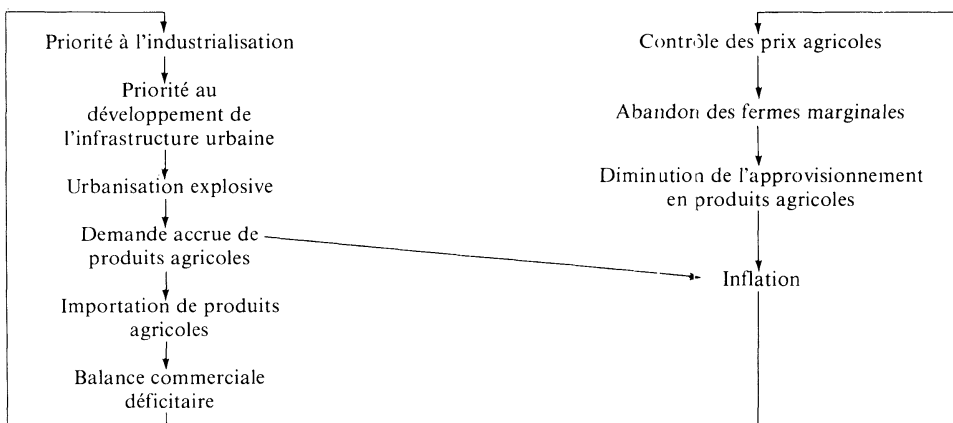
Priorité à l'industrialisation

Priorité au développement de l'infrastructure urbaine

Urbanisation explosive

Demande accrue de produits agricoles

Importation de produits agricoles

Balance commerciale déficitaire

Contrôle des prix agricoles

Abandon des fermes marginales

Diminution de l'approvisionnement en produits agricoles

Inflation